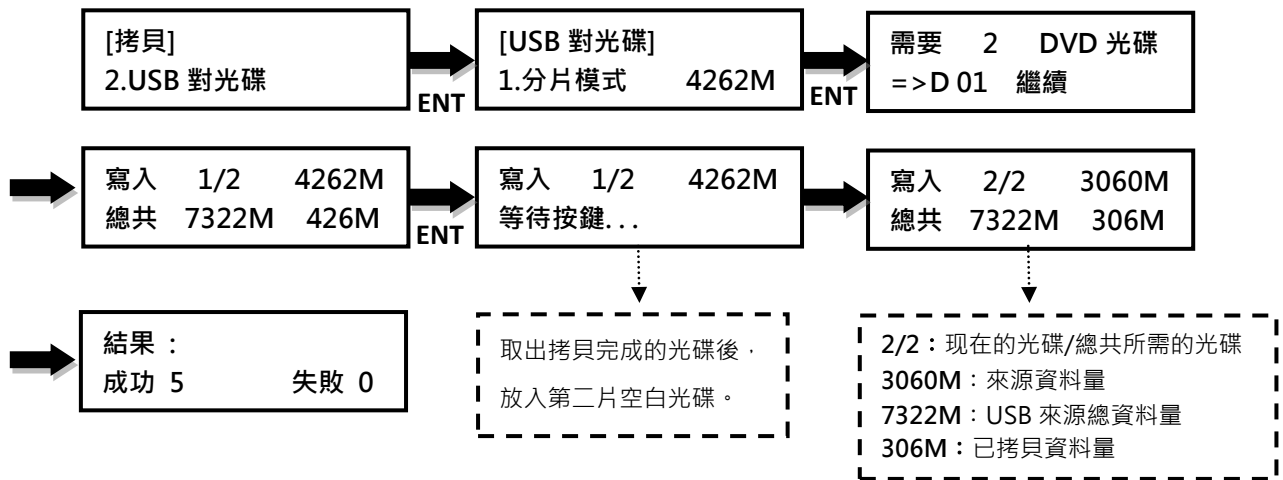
[拷貝]
2.USB 對光碟

ENT

[USB 對光碟]
1.分片模式 4262M

ENT

需要 2 DVD 光碟
=>D 01 繼續

寫入 1/2 4262M
總共 7322M 426M

ENT

寫入 1/2 4262M
等待按鍵...

寫入 2/2 3060M
總共 7322M 306M

結果：
成功 5 失敗 0

取出拷貝完成的光碟後，
放入第二片空白光碟。

2/2：现在的光碟/總共所需的光碟
3060M：來源資料量
7322M：USB 來源總資料量
306M：已拷貝資料量